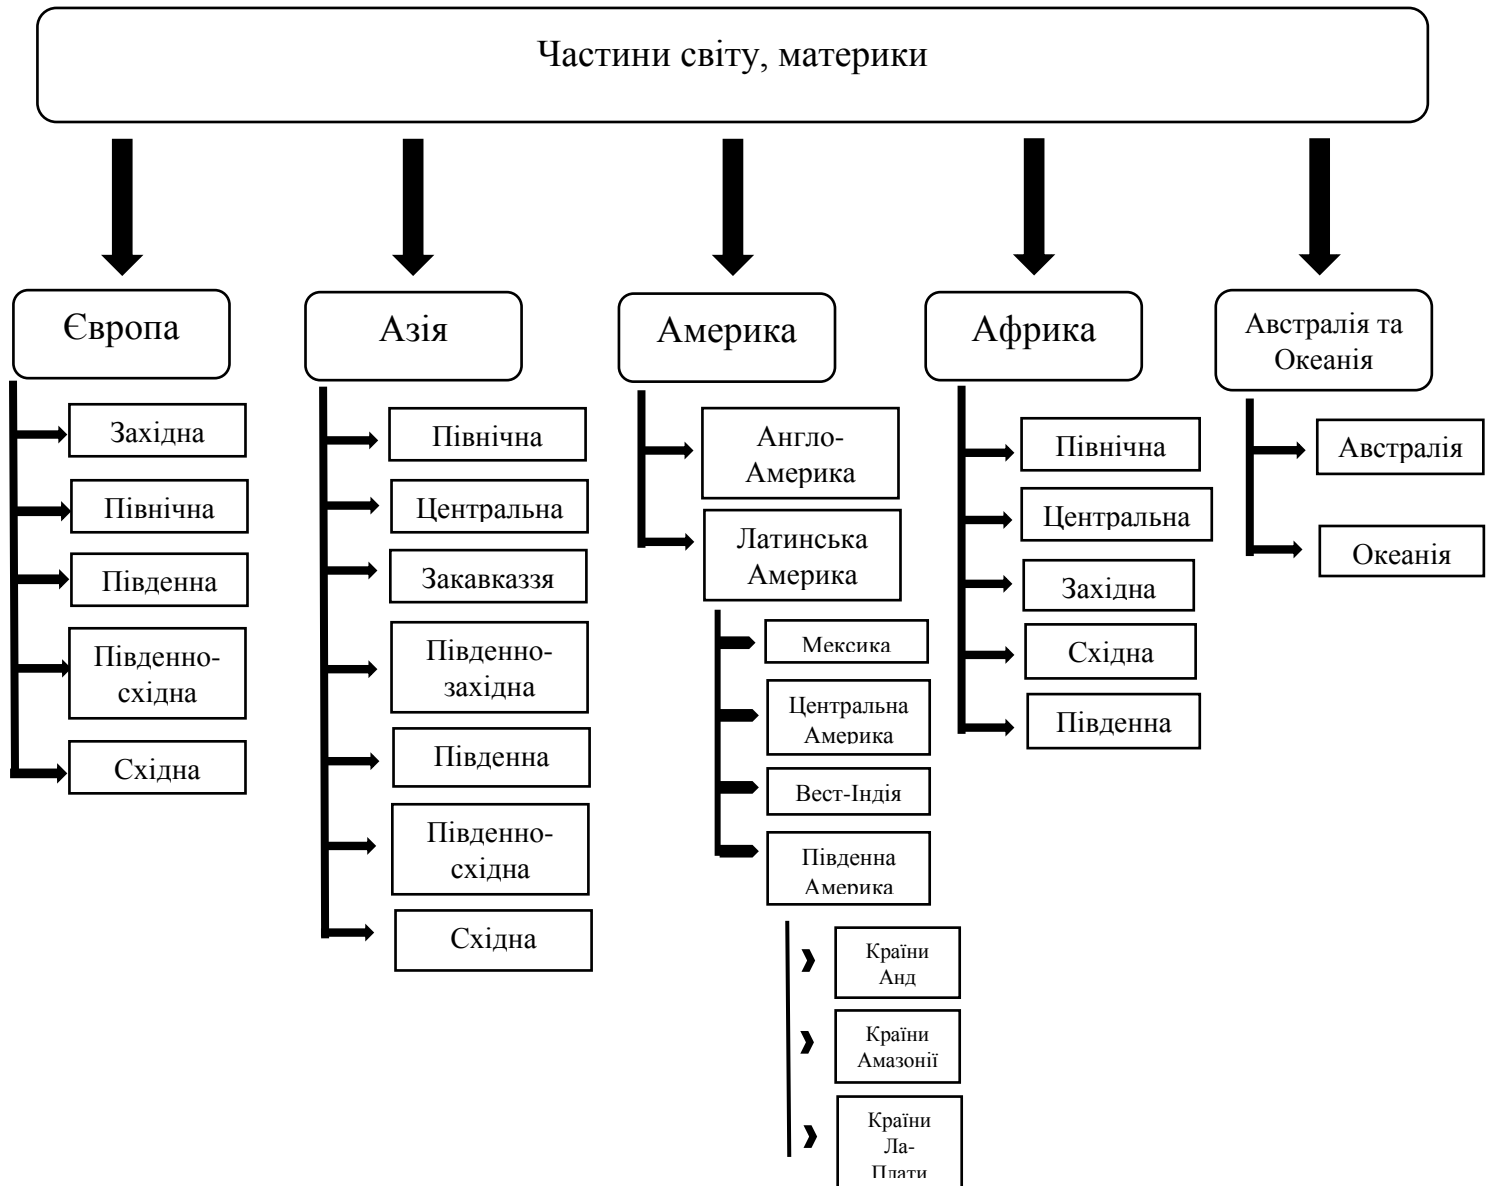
Частини світу, материки

Європа

Західна

Північна

Південна

Південно-східна

Східна

Азія

Північна

Центральна

Закавказзя

Південно-західна

Південна

Південно-східна

Східна

Америка

Англо-Америка

Латинська Америка

Мексика

Центральна Америка

Вест-Індія

Південна Америка

Країни Анд

Країни Амазонії

Країни Ла-Плати

Африка

Північна

Центральна

Західна

Східна

Південна

Австралія та Океанія

Австралія

Океанія